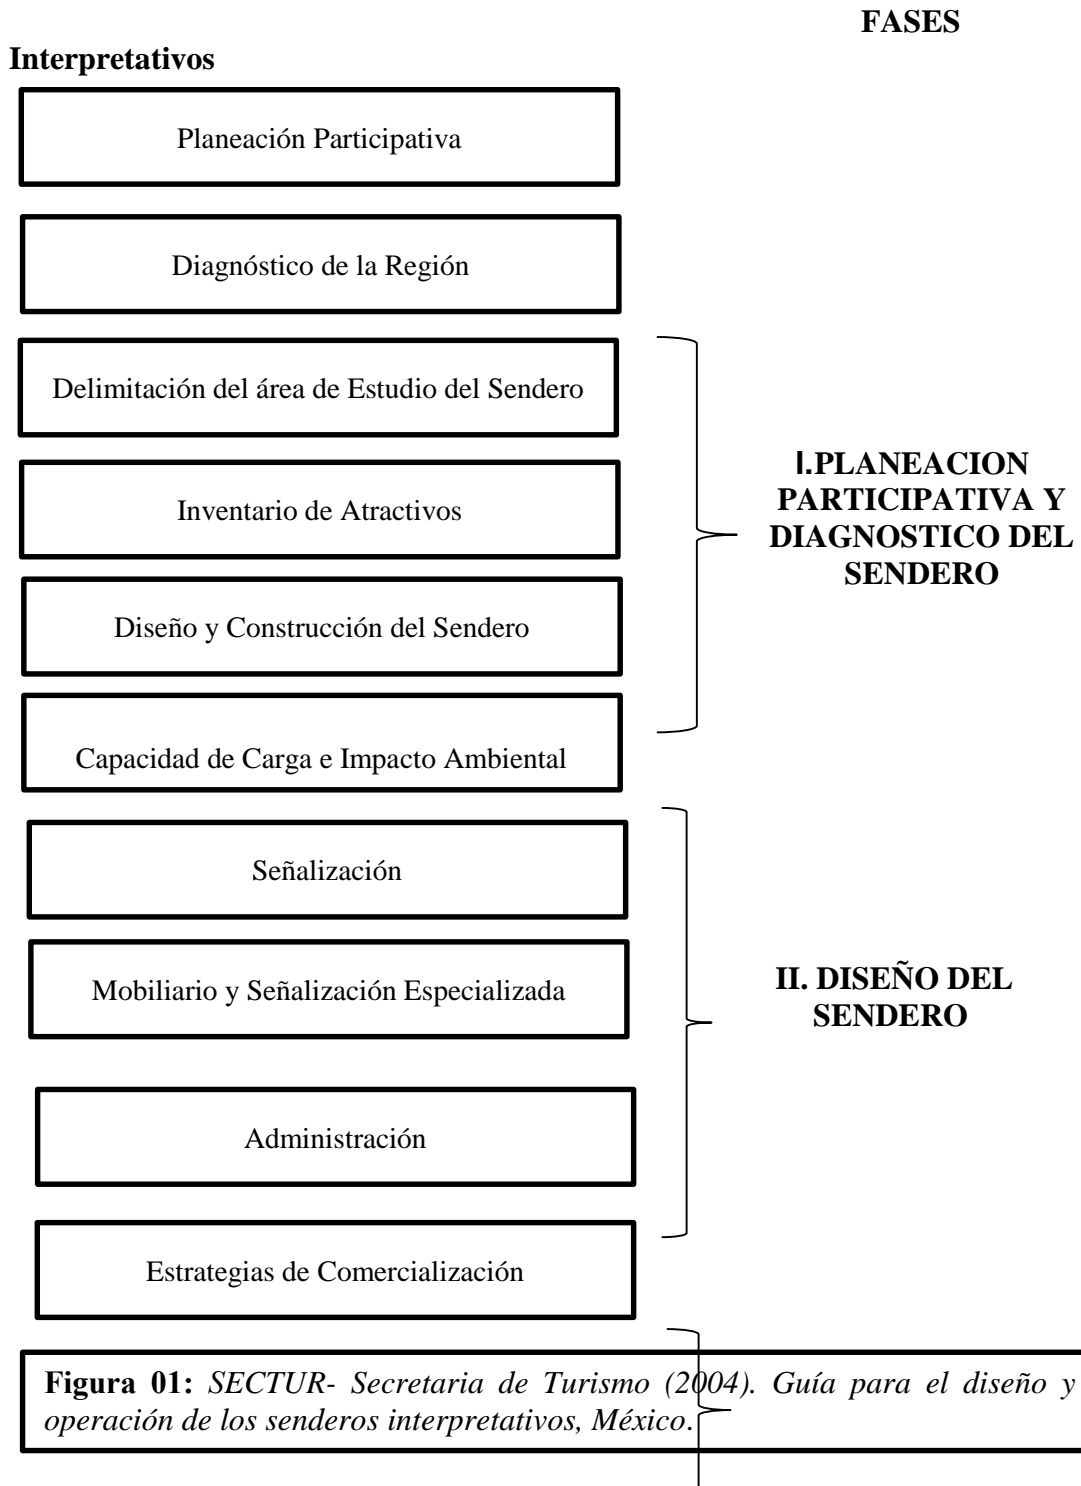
FASES

Interpretativos

Planeación Participativa

Diagnóstico de la Región

Delimitación del área de Estudio del Sendero

Inventario de Atractivos

Diseño y Construcción del Sendero

Capacidad de Carga e Impacto Ambiental

I.PLANEACION PARTICIPATIVA Y DIAGNOSTICO DEL SENDERO

Señalización

Mobiliario y Señalización Especializada

Administración

Estrategias de Comercialización

II. DISEÑO DEL SENDERO

**Figura 01:** *SECTUR- Secretaria de Turismo (2004). Guía para el diseño y operación de los senderos interpretativos, México.*